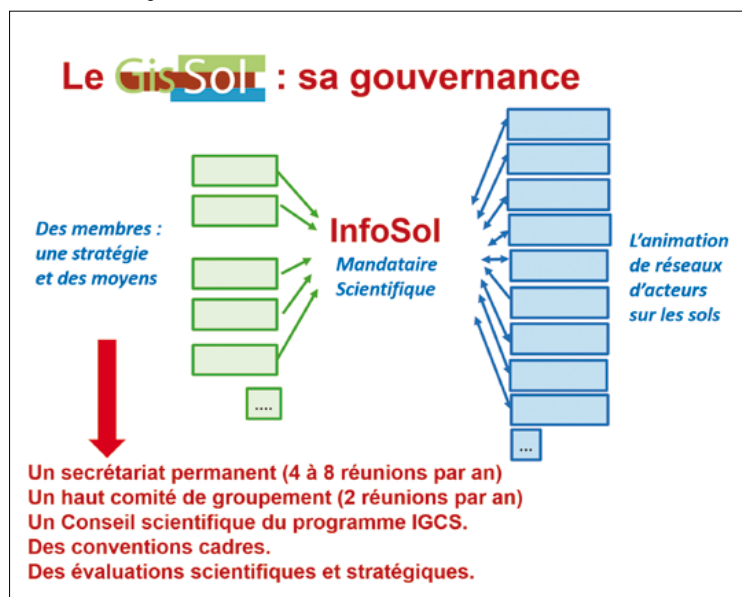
Le GisSol : sa gouvernance

Des membres : une stratégie et des moyens

....

InfoSol
Mandataire Scientifique

...

L'animation de réseaux d'acteurs sur les sols

Un secrétariat permanent (4 à 8 réunions par an)
Un haut comité de groupement (2 réunions par an)
Un Conseil scientifique du programme IGCS.
Des conventions cadres.
Des évaluations scientifiques et stratégiques.